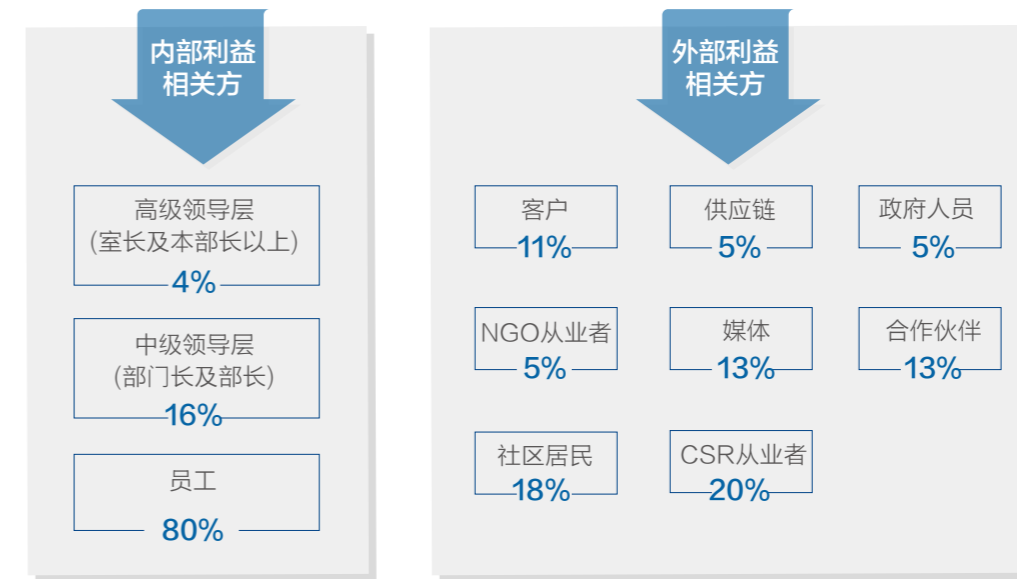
内部利益相关方

高级领导层
(室长及本部长以上)
4%

中级领导层
(部门长及部长)
16%

员工
80%

外部利益相关方

客户
11%

供应链
5%

政府人员
5%

NGO从业者
5%

媒体
13%

合作伙伴
13%

社区居民
18%

CSR从业者
20%